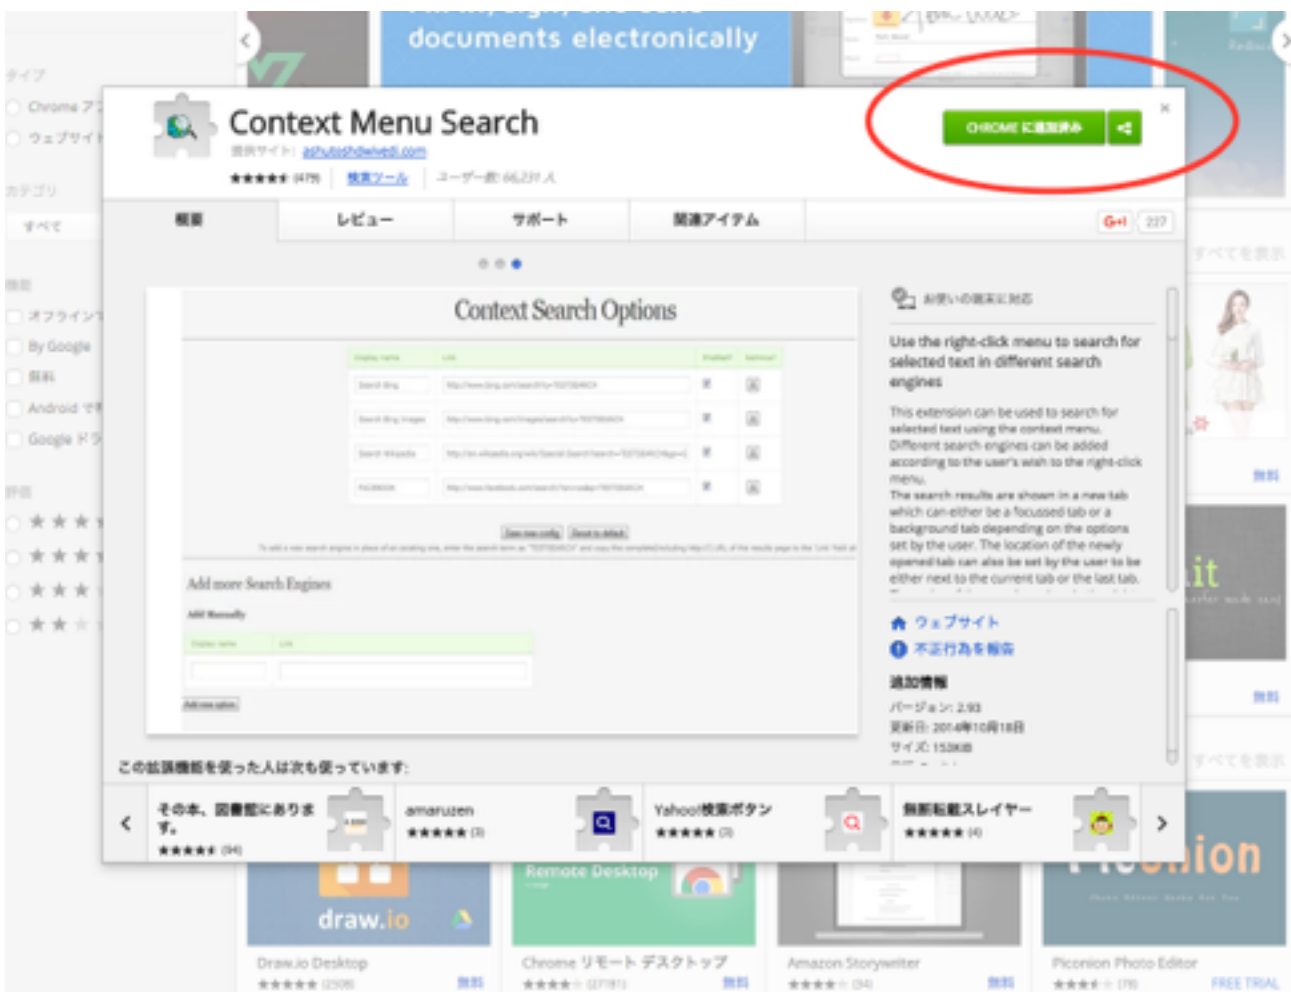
documents electronically

タイプ
Chrome ア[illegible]
ウェブサイト
カテゴリ
すべて
機能
オフライン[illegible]
By Google
無料
Android で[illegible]
Google ド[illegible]
評価

Context Menu Search
提供サイト: ashutoshdwivedi.com
★★★★★ (479) 検索ツール ユーザー数: 66,231 人

CHROME に追加済み

×

概要
レビュー
サポート
関連アイテム

G+1 237

Context Search Options

| Display name | Link | Enabled? | Remove? |
|---|---|---|---|
| Search Bing | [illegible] | | |
| Search Bing Images | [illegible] | | |
| Search Wikipedia | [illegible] | | |
| FACEBOOK | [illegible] | | |

Save new config Reset to default

Add more Search Engines
Add Manually
| Display name | Link |
|---|---|
| | |

Add new option

お使いの端末に対応

Use the right-click menu to search for selected text in different search engines

This extension can be used to search for selected text using the context menu. Different search engines can be added according to the user's wish to the right-click menu.
The search results are shown in a new tab which can either be a focussed tab or a background tab depending on the options set by the user. The location of the newly opened tab can also be set by the user to be either next to the current tab or the last tab.

ウェブサイト
不正行為を報告

追加情報
バージョン: 2.93
更新日: 2014年10月18日
サイズ: 153KiB

この拡張機能を使った人は次も使っています:

その本、図書館にあります。 ★★★★★ (94)
amaruzen ★★★★★ (3)
Yahoo!検索ボタン ★★★★★ (3)
無断転載スレイヤー ★★★★★ (4)

すべてを表示
無料

draw.io
Remote Desktop
Draw.io Desktop ★★★★★ (2508) 無料
Chrome リモート デスクトップ ★★★★★ (27781) 無料
Amazon Storywriter ★★★★★ (34) 無料
Piconion Photo Editor ★★★★★ (78) FREE TRIAL